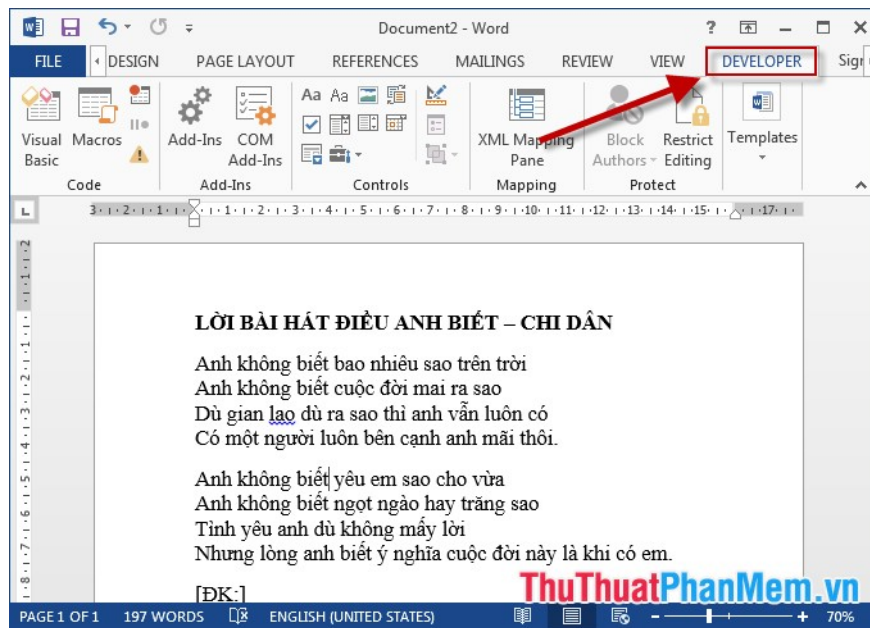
Document2 - Word

? – ☐ ✕

FILE DESIGN PAGE LAYOUT REFERENCES MAILINGS REVIEW VIEW DEVELOPER Sign

Visual Basic Macros Add-Ins COM Add-Ins XML Mapping Pane Block Authors Restrict Editing Templates

Code Add-Ins Controls Mapping Protect

LỜI BÀI HÁT ĐIỀU ANH BIẾT – CHI DÂN

Anh không biết bao nhiêu sao trên trời
Anh không biết cuộc đời mai ra sao
Dù gian lao dù ra sao thì anh vẫn luôn có
Có một người luôn bên cạnh anh mãi thôi.

Anh không biết yêu em sao cho vừa
Anh không biết ngọt ngào hay trăng sao
Tình yêu anh dù không mấy lời
Nhưng lòng anh biết ý nghĩa cuộc đời này là khi có em.

[ĐK:]

PAGE 1 OF 1 197 WORDS ENGLISH (UNITED STATES) 70%

ThuThuatPhanMem.vn